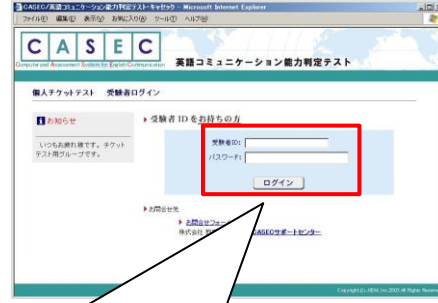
CASEC/英語コミュニケーション能力判定テスト-キャセック - Microsoft Internet Explorer
ファイル(F) 編集(E) 表示(V) お気に入り(A) ツール(T) ヘルプ(H)

C A S E C
Computer and Assessment System for English Communication
英語コミュニケーション能力判定テスト

個人チケットテスト 受験者ログイン

お知らせ
いつもお疲れ様です。チケットテスト用グループです。

受験者IDをお持ちの方
受験者ID:
パスワード:
ログイン

お問合せ先
お問合せフォー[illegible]
株式会社 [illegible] CASECサポートセンター

Copyright (c) JIEM, Inc. 2005 All Rights Reserved